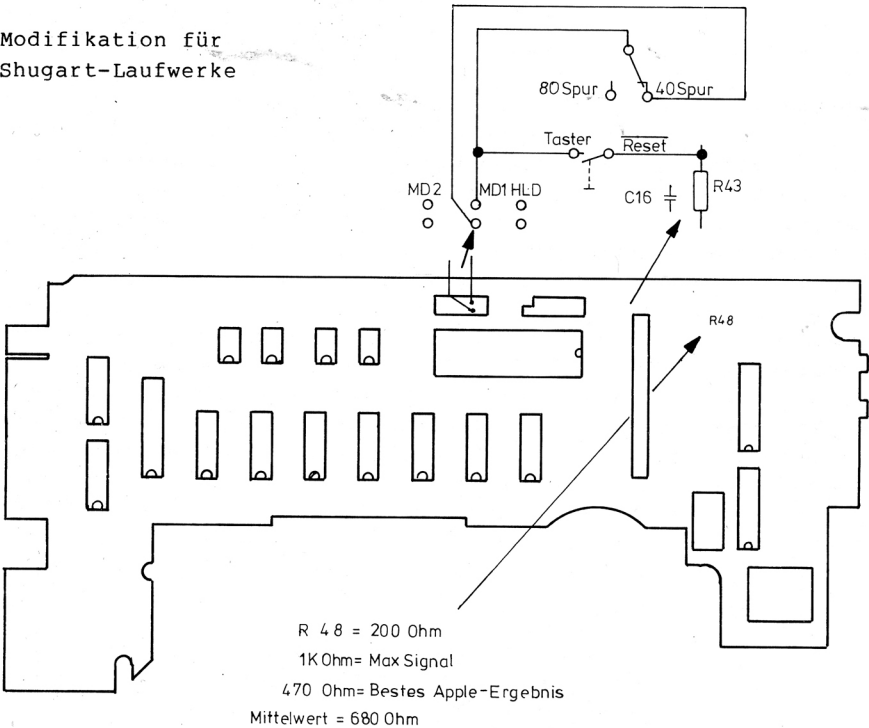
Modifikation für Shugart-Laufwerke

80 Spur

40 Spur

Taster

$\overline{Reset}$

MD 2

MD1

HLD

C16

R43

R48

R 48 = 200 Ohm

1K Ohm= Max Signal

470 Ohm= Bestes Apple-Ergebnis

Mittelwert = 680 Ohm